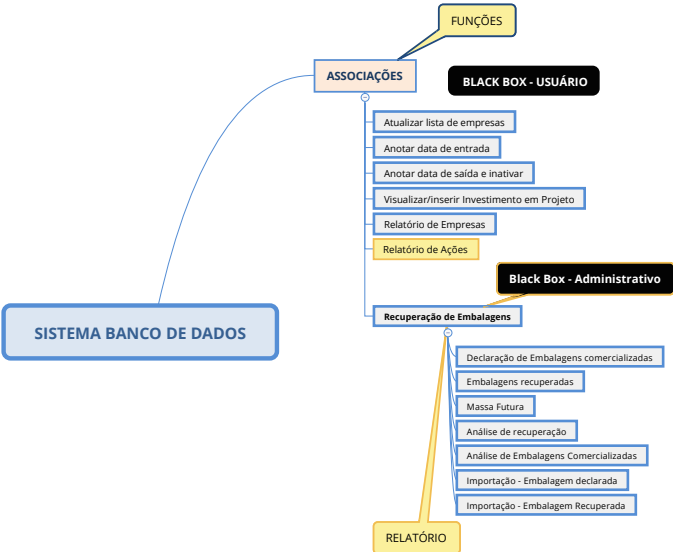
FUNÇÕES

ASSOCIAÇÕES

BLACK BOX - USUÁRIO

Atualizar lista de empresas

Anotar data de entrada

Anotar data de saída e inativar

Visualizar/inserir Investimento em Projeto

Relatório de Empresas

Relatório de Ações

Black Box - Administrativo

Recuperação de Embalagens

SISTEMA BANCO DE DADOS

Declaração de Embalagens comercializadas

Embalagens recuperadas

Massa Futura

Análise de recuperação

Análise de Embalagens Comercializadas

Importação - Embalagem declarada

Importação - Embalagem Recuperada

RELATÓRIO